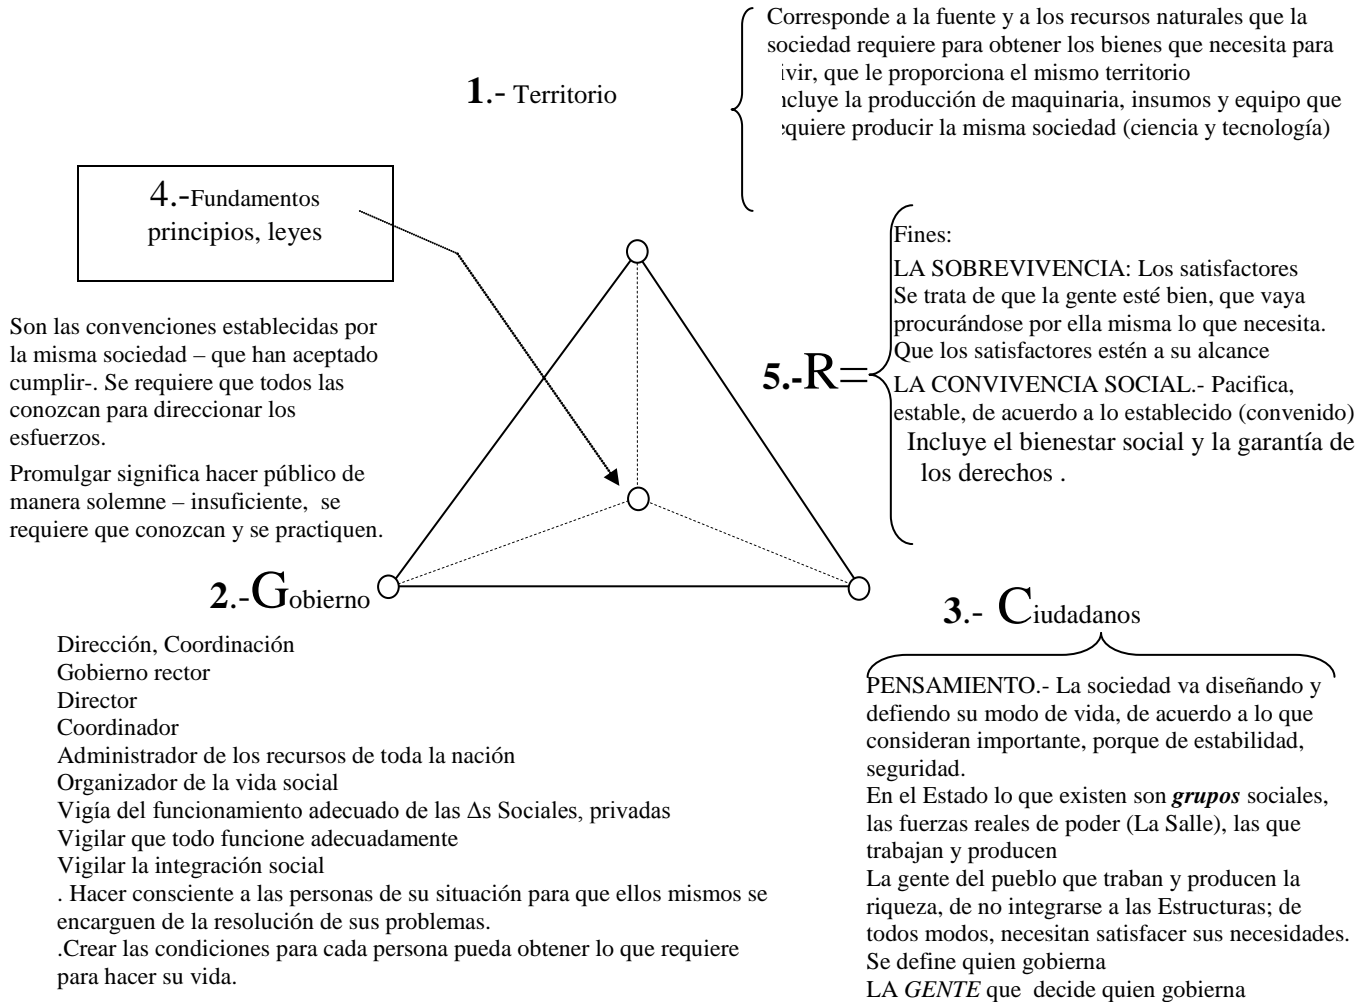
1.- Territorio

Corresponde a la fuente y a los recursos naturales que la sociedad requiere para obtener los bienes que necesita para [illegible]ivir, que le proporciona el mismo territorio
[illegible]ncluye la producción de maquinaria, insumos y equipo que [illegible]equiere producir la misma sociedad (ciencia y tecnología)

4.-Fundamentos principios, leyes

Son las convenciones establecidas por la misma sociedad – que han aceptado cumplir-. Se requiere que todos las conozcan para direccionar los esfuerzos.

Promulgar significa hacer público de manera solemne – insuficiente, se requiere que conozcan y se practiquen.

5.-R=

Fines:
LA SOBREVIVENCIA: Los satisfactores
Se trata de que la gente esté bien, que vaya procurándose por ella misma lo que necesita. Que los satisfactores estén a su alcance
LA CONVIVENCIA SOCIAL.- Pacifica, estable, de acuerdo a lo establecido (convenido)
Incluye el bienestar social y la garantía de los derechos .

2.-Gobierno

Dirección, Coordinación
Gobierno rector
Director
Coordinador
Administrador de los recursos de toda la nación
Organizador de la vida social
Vigía del funcionamiento adecuado de las Δs Sociales, privadas
Vigilar que todo funcione adecuadamente
Vigilar la integración social
. Hacer consciente a las personas de su situación para que ellos mismos se encarguen de la resolución de sus problemas.
.Crear las condiciones para cada persona pueda obtener lo que requiere para hacer su vida.

3.- Ciudadanos

PENSAMIENTO.- La sociedad va diseñando y defiendo su modo de vida, de acuerdo a lo que consideran importante, porque de estabilidad, seguridad.
En el Estado lo que existen son grupos sociales, las fuerzas reales de poder (La Salle), las que trabajan y producen
La gente del pueblo que traban y producen la riqueza, de no integrarse a las Estructuras; de todos modos, necesitan satisfacer sus necesidades.
Se define quien gobierna
LA GENTE que decide quien gobierna